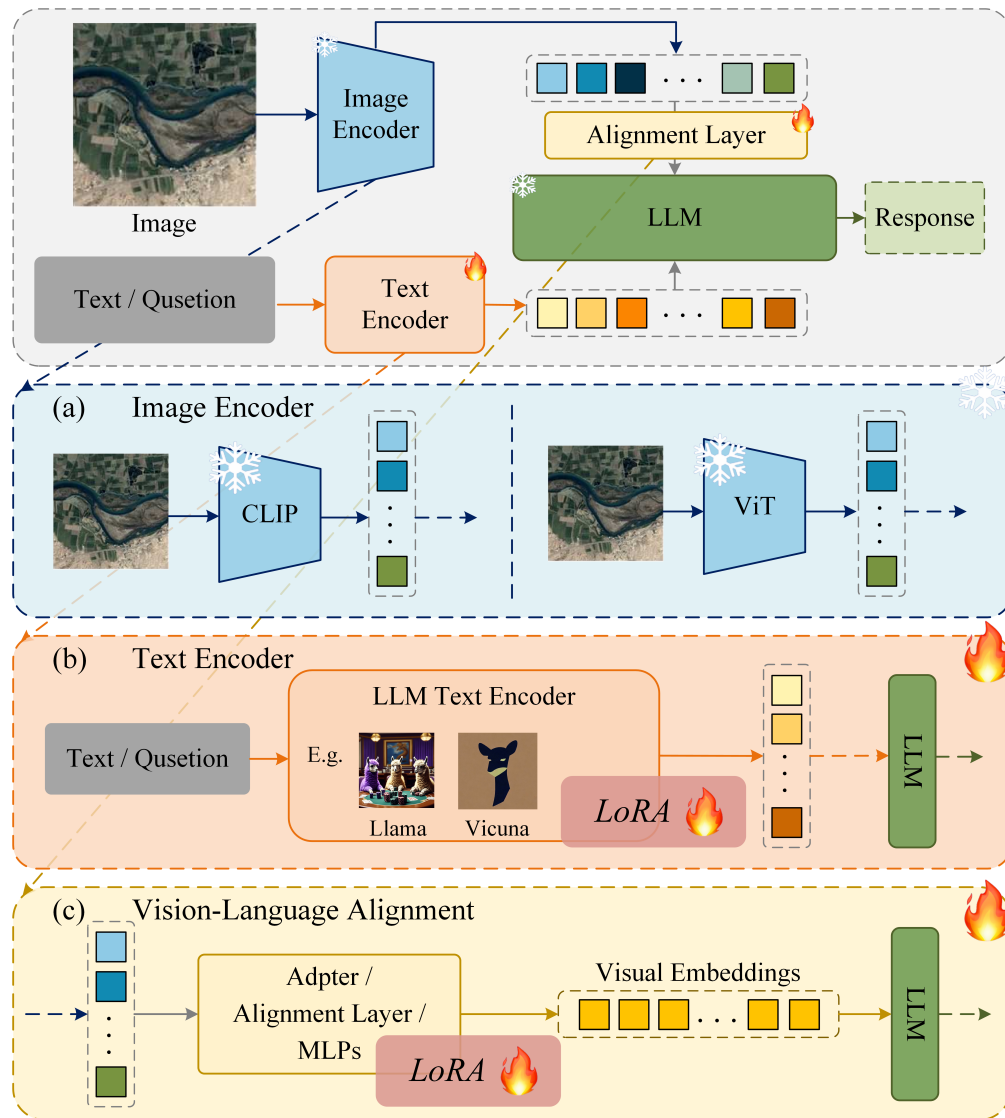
Image

Image Encoder

Alignment Layer

LLM

Response

Text / Qusetion

Text Encoder

(a) Image Encoder

CLIP

ViT

(b) Text Encoder

LLM Text Encoder

Text / Qusetion

E.g.

Llama

Vicuna

LoRA

LLM

(c) Vision-Language Alignment

Adpter / Alignment Layer / MLPs

LoRA

Visual Embeddings

LLM